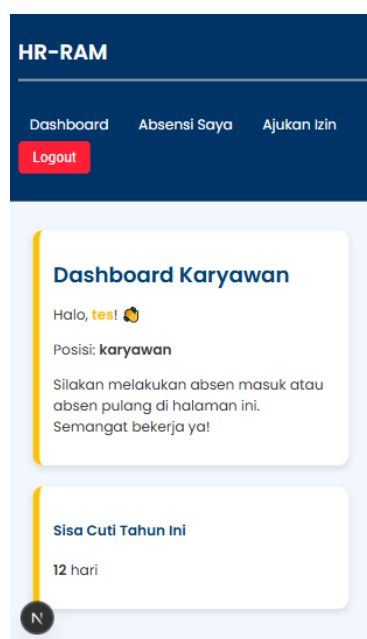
HR-RAM

Dashboard Absensi Saya Ajukan Izin
Logout

Dashboard Karyawan

Halo, tes! 👋

Posisi: karyawan

Silakan melakukan absen masuk atau absen pulang di halaman ini. Semangat bekerja ya!

Sisa Cuti Tahun Ini

12 hari

N